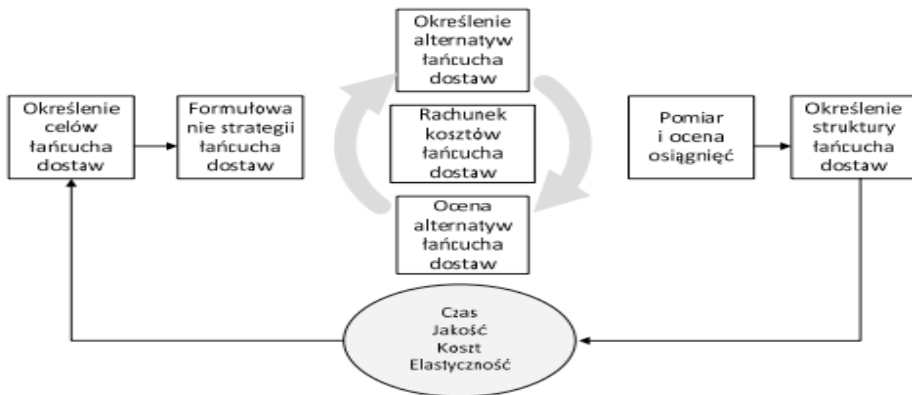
Określenie celów łańcucha dostaw

Formułowanie strategii łańcucha dostaw

Określenie alternatyw łańcucha dostaw

Rachunek kosztów łańcucha dostaw

Ocena alternatyw łańcucha dostaw

Pomiar i ocena osiągnięć

Określenie struktury łańcucha dostaw

Czas
Jakość
Koszt
Elastyczność